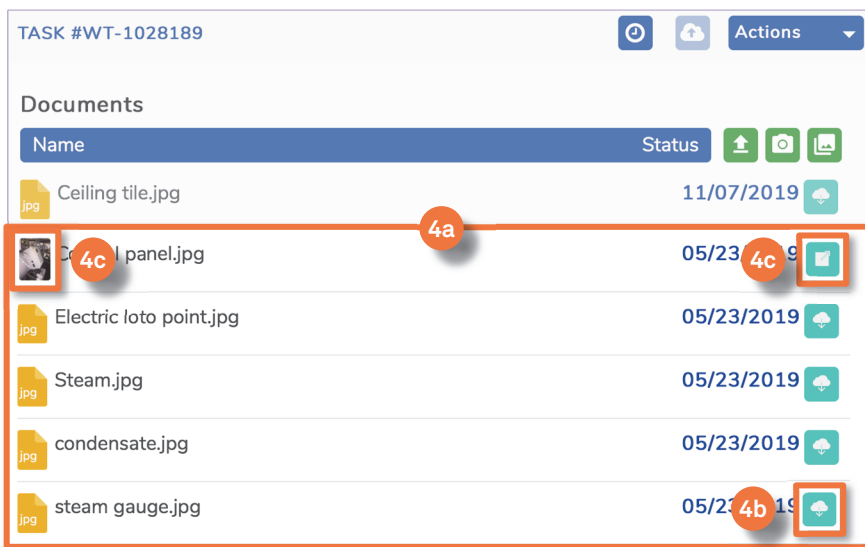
TASK #WT-1028189

Actions

Documents

| Name | Status |
|---|---|
| Ceiling tile.jpg | 11/07/2019 |
| C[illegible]l panel.jpg | 05/23/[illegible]19 |
| Electric loto point.jpg | 05/23/2019 |
| Steam.jpg | 05/23/2019 |
| condensate.jpg | 05/23/2019 |
| steam gauge.jpg | 05/2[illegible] |

jpg
jpg
jpg
jpg
jpg

4a
4c
4c
4b